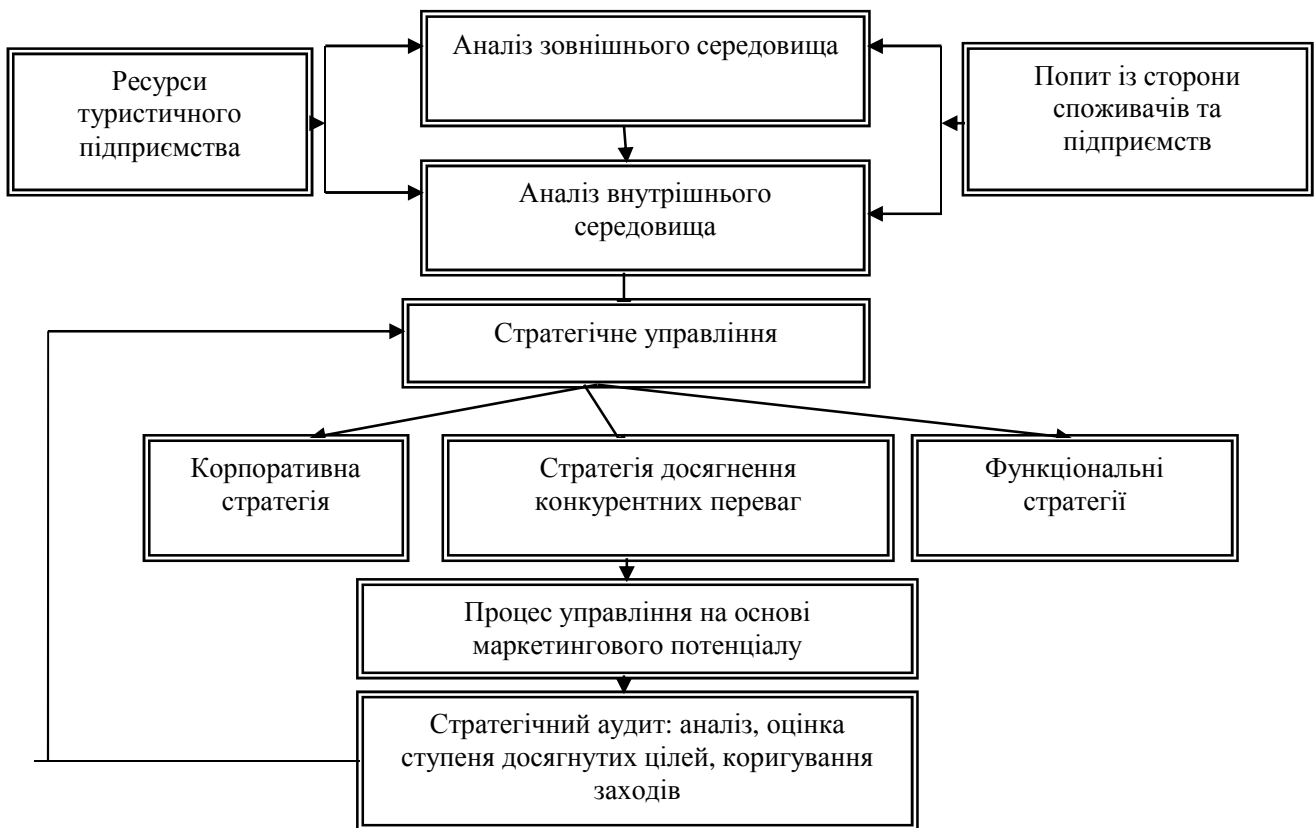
Ресурси туристичного підприємства

Аналіз зовнішнього середовища

Попит із сторони споживачів та підприємств

Аналіз внутрішнього середовища

Стратегічне управління

Корпоративна стратегія

Стратегія досягнення конкурентних переваг

Функціональні стратегії

Процес управління на основі маркетингового потенціалу

Стратегічний аудит: аналіз, оцінка ступеня досягнутих цілей, коригування заходів